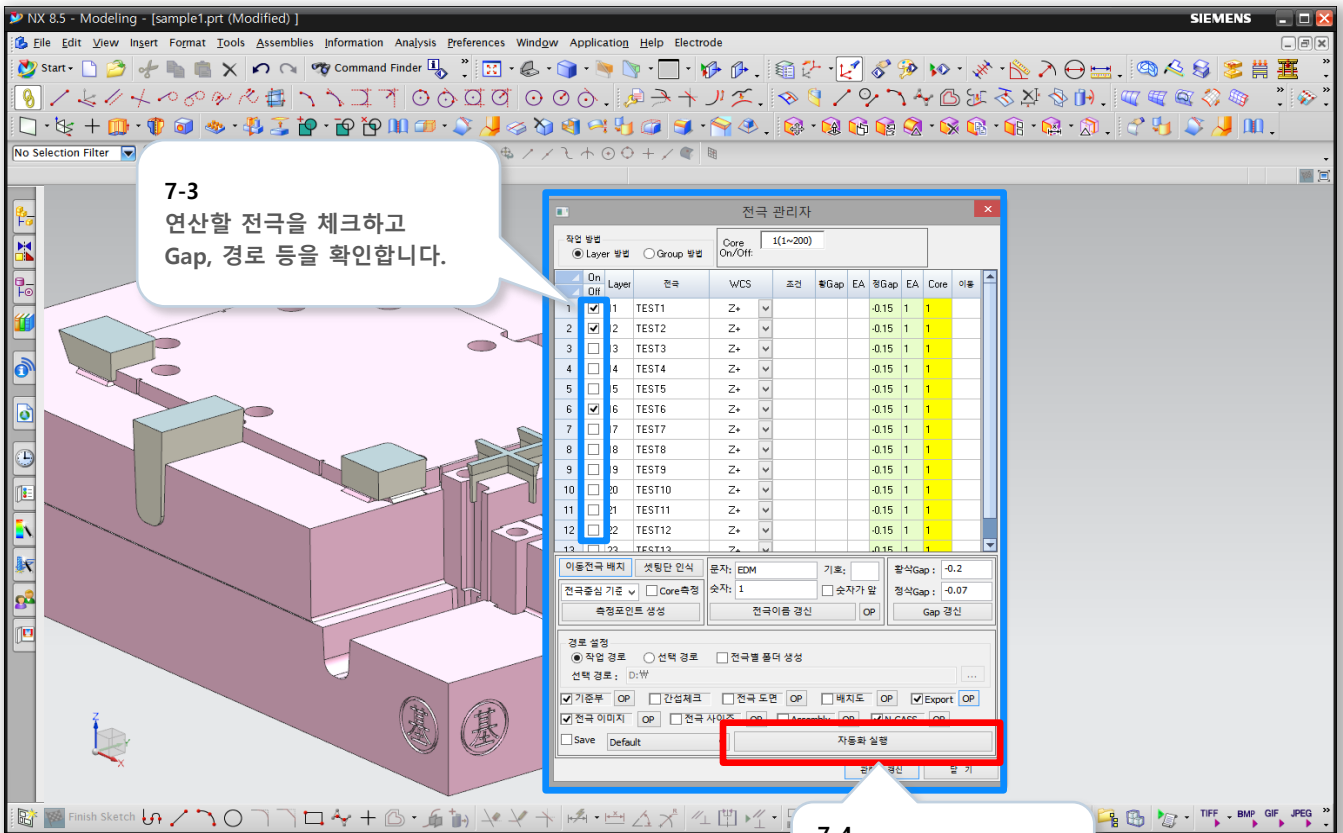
NX 8.5 - Modeling - [sample1.prt (Modified) ]

SIEMENS

File Edit View Insert Format Tools Assemblies Information Analysis Preferences Window Application Help Electrode

Start · Command Finder

No Selection Filter

7-3
연산할 전극을 체크하고
Gap, 경로 등을 확인합니다.

전극 관리자

작업 방법
Layer 방법 Group 방법

Core On/Off: 1(1~200)

| | On Off | Layer | 전극 | WCS | 조건 | 황Gap | EA | 정Gap | EA | Core | 이동 |
|---|---|---|---|---|---|---|---|---|---|---|---|
| 1 | ☑ | 11 | TEST1 | Z+ | | | | -0.15 | 1 | 1 | |
| 2 | ☑ | 12 | TEST2 | Z+ | | | | -0.15 | 1 | 1 | |
| 3 | ☐ | 13 | TEST3 | Z+ | | | | -0.15 | 1 | 1 | |
| 4 | ☐ | 14 | TEST4 | Z+ | | | | -0.15 | 1 | 1 | |
| 5 | ☐ | 15 | TEST5 | Z+ | | | | -0.15 | 1 | 1 | |
| 6 | ☑ | 16 | TEST6 | Z+ | | | | -0.15 | 1 | 1 | |
| 7 | ☐ | 17 | TEST7 | Z+ | | | | -0.15 | 1 | 1 | |
| 8 | ☐ | 18 | TEST8 | Z+ | | | | -0.15 | 1 | 1 | |
| 9 | ☐ | 19 | TEST9 | Z+ | | | | -0.15 | 1 | 1 | |
| 10 | ☐ | 20 | TEST10 | Z+ | | | | -0.15 | 1 | 1 | |
| 11 | ☐ | 21 | TEST11 | Z+ | | | | -0.15 | 1 | 1 | |
| 12 | ☐ | 22 | TEST12 | Z+ | | | | -0.15 | 1 | 1 | |
| 13 | ☐ | 23 | TEST13 | Z+ | | | | -0.15 | 1 | 1 | |

이동전극 배치 셋팅단 인식
전극중심 기준 Core측정
측정포인트 생성
문자: EDM 기호:
숫자: 1 숫자가 앞
전극이름 갱신 OP
황삭Gap: -0.2
정삭Gap: -0.07
Gap 갱신

경로 설정
작업 경로 선택 경로 전극별 폴더 생성
선택 경로: D:₩ ...

기준부 OP 간섭체크 전극 도면 OP 배치도 OP Export OP
전극 이미지 OP 전극 사이즈 OP Assembly OP N-CASS OP
Save Default 자동화 실행
관리 갱신 닫 기

Finish Sketch

TIFF BMP GIF JPEG

7-4